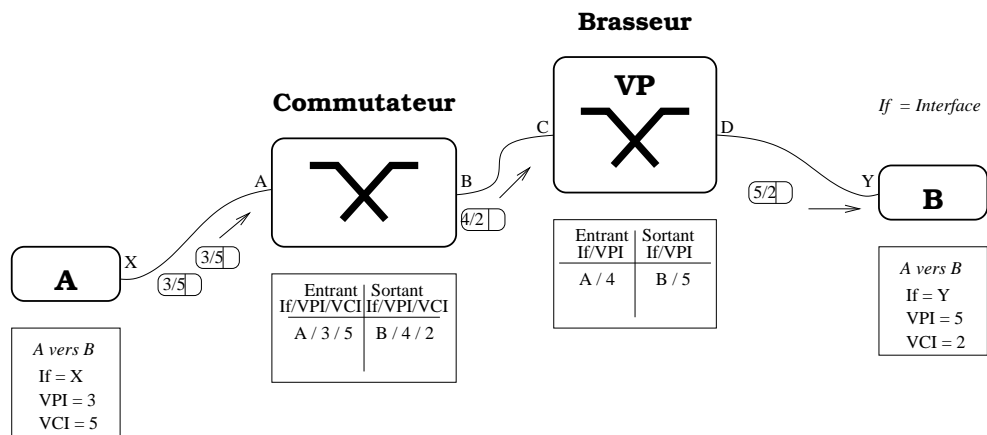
Brasseur

VP

If = Interface

Commutateur

C

D

A

B

X

Y

B

A

3/5

3/5

4/2

5/2

| Entrant If/VPI | Sortant If/VPI |
|---|---|
| A / 4 | B / 5 |

| Entrant If/VPI/VCI | Sortant If/VPI/VCI |
|---|---|
| A / 3 / 5 | B / 4 / 2 |

A vers B
If = Y
VPI = 5
VCI = 2

A vers B
If = X
VPI = 3
VCI = 5